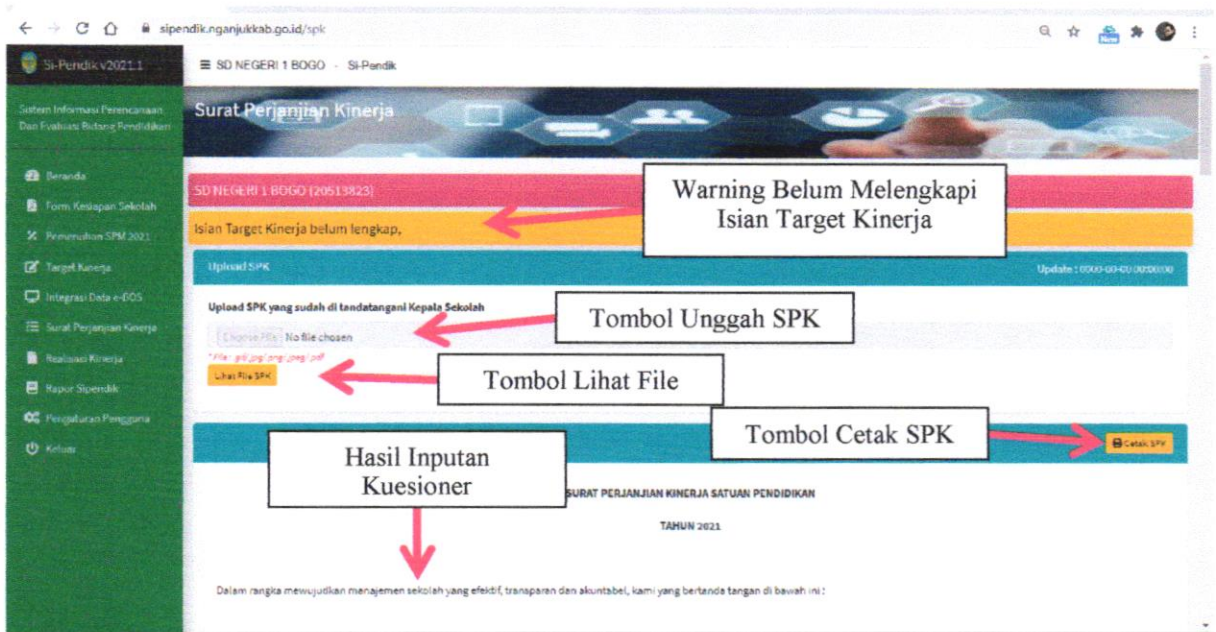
sipendik.nganjukkab.go.id/spk

Si-Pendik v2021.1

SD NEGERI 1 BOGO - Si-Pendik

Sistem Informasi Perencanaan Dan Evaluasi Bidang Pendidikan

Beranda
Form Kesiapan Sekolah
Pemenuhan SPM 2021
Target Kinerja
Integrasi Data e-DOS
Surat Perjanjian Kinerja
Realisasi Kinerja
Rapor Sipendik
Pengaturan Pengguna
Keluar

Surat Perjanjian Kinerja

SD NEGERI 1 BOGO (20513823)

Warning Belum Melengkapi Isian Target Kinerja

Isian Target Kinerja belum lengkap,

Upload SPK

Update : 0000-00-00 00:00:00

Upload SPK yang sudah di tandatangani Kepala Sekolah

Tombol Unggah SPK

Choose File No file chosen

* File : gif/jpg/png/jpeg/pdf

Lihat File SPK

Tombol Lihat File

Tombol Cetak SPK

Cetak SPK

Hasil Inputan Kuesioner

SURAT PERJANJIAN KINERJA SATUAN PENDIDIKAN

TAHUN 2021

Dalam rangka mewujudkan manajemen sekolah yang efektif, transparan dan akuntabel, kami yang bertanda tangan di bawah ini :